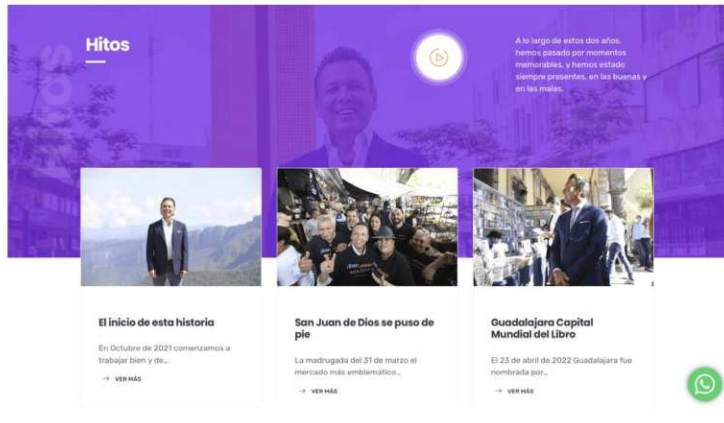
Hitos

A lo largo de estos dos años, hemos pasado por momentos memorables, y hemos estado siempre presentes, en las buenas y en las malas.

El inicio de esta historia

En Octubre de 2021 comenzamos a trabajar bien y de...

VER MÁS

San Juan de Dios se puso de pie

La madrugada del 31 de marzo el mercado más emblemático...

VER MÁS

Guadalajara Capital Mundial del Libro

El 23 de abril de 2022 Guadalajara fue nombrada por...

VER MÁS